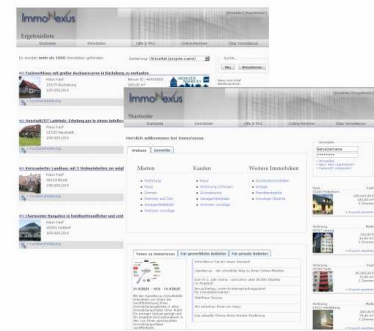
ImmoNexus

Ergebnisliste

Startseite | Immobilien | Hilfe & FAQ | Online-Services | Über ImmoNexus

Es wurden mehr als 1000 Immobilien gefunden

Sortierung: Aktualität (jüngste zuerst)

Nr. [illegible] mit großer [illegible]

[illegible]

ImmoNexus

Startseite

Startseite | Immobilien | Hilfe & FAQ | Online-Services | Über ImmoNexus

Herzlich willkommen bei ImmoNexus

Wohnen | Gewerbe

Mieten

Kaufen

Weitere Immobilien

Wohnung

Haus

Zimmer

Wohnen auf Zeit

Garage/Stellplatz

Weitere Angebote

Haus

Wohnung (Eigentum)

Grundstück

Garage/Stellplatz

Weitere Angebote

Anlageimmobilien

Anlage

Ferienimmobilien

Sonstige Objekte

Bauernhaus

Haus

Wohnung

Wohnung

Neues zu ImmoNexus | Für gewerbliche Anbieter | Für private Anbieter

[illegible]